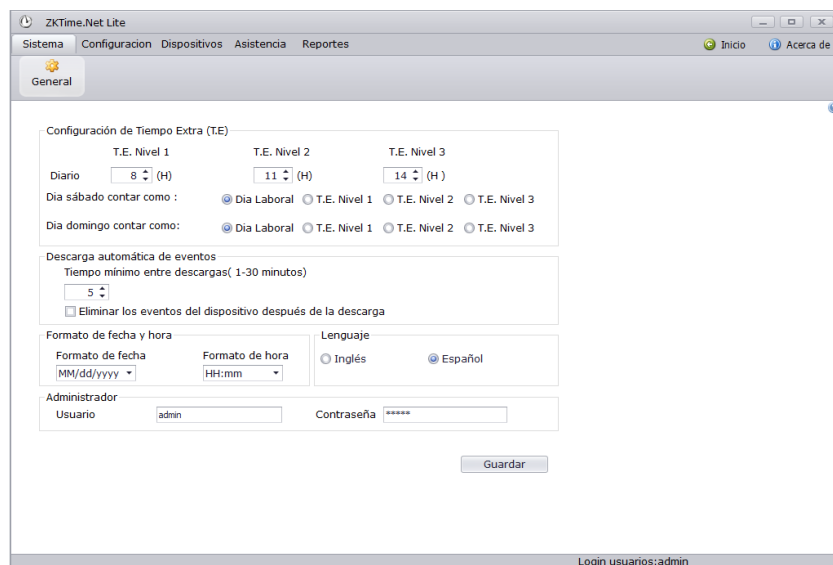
ZKTime.Net Lite

Sistema Configuracion Dispositivos Asistencia Reportes

Inicio Acerca de

General

Configuración de Tiempo Extra (T.E)

T.E. Nivel 1 T.E. Nivel 2 T.E. Nivel 3

Diario 8 (H) 11 (H) 14 (H)

Dia sábado contar como : Dia Laboral T.E. Nivel 1 T.E. Nivel 2 T.E. Nivel 3

Dia domingo contar como: Dia Laboral T.E. Nivel 1 T.E. Nivel 2 T.E. Nivel 3

Descarga automática de eventos

Tiempo mínimo entre descargas( 1-30 minutos)

5

Eliminar los eventos del dispositivo después de la descarga

Formato de fecha y hora

Formato de fecha Formato de hora

MM/dd/yyyy HH:mm

Lenguaje

Inglés Español

Administrador

Usuario admin Contraseña *****

Guardar

Login usuarios:admin